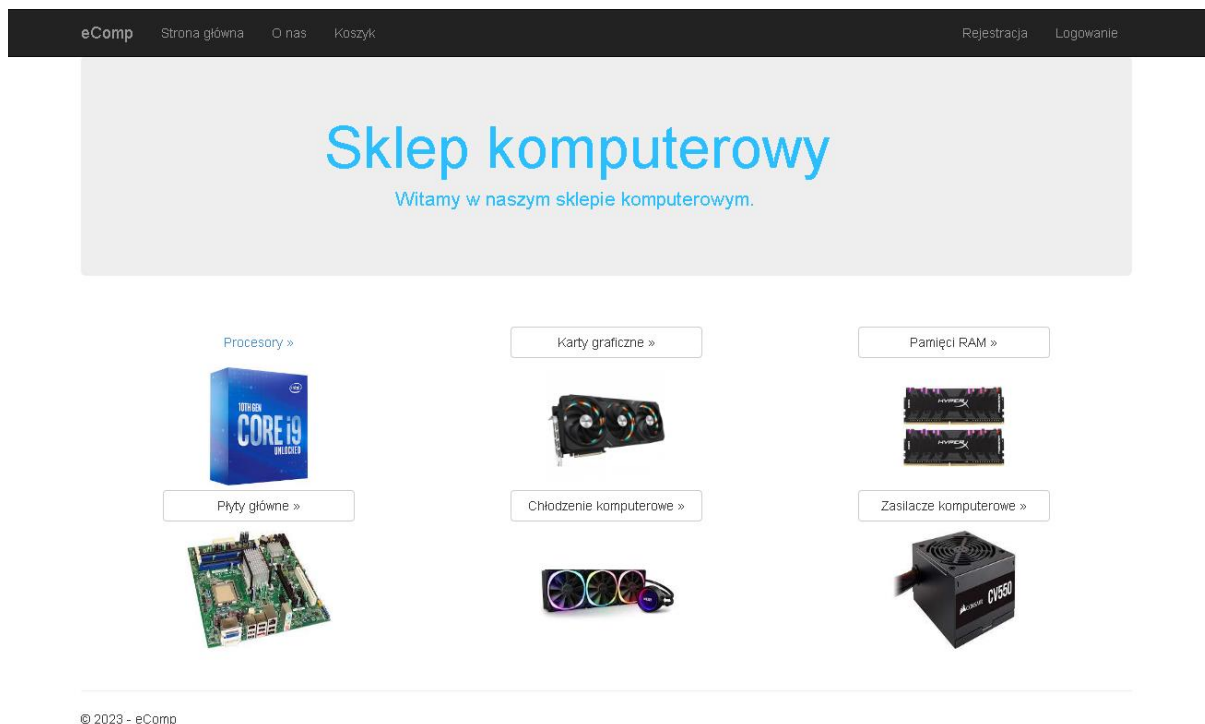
eComp Strona główna O nas Koszyk Rejestracja Logowanie

Sklep komputerowy

Witamy w naszym sklepie komputerowym.

Procesory »

10TH GEN CORE i9 UNLOCKED

Karty graficzne »

Pamięci RAM »

HYPERX

HYPERX

Płyty główne »

Chłodzenie komputerowe »

Zasilacze komputerowe »

CORSAIR CV550

© 2023 - eComp